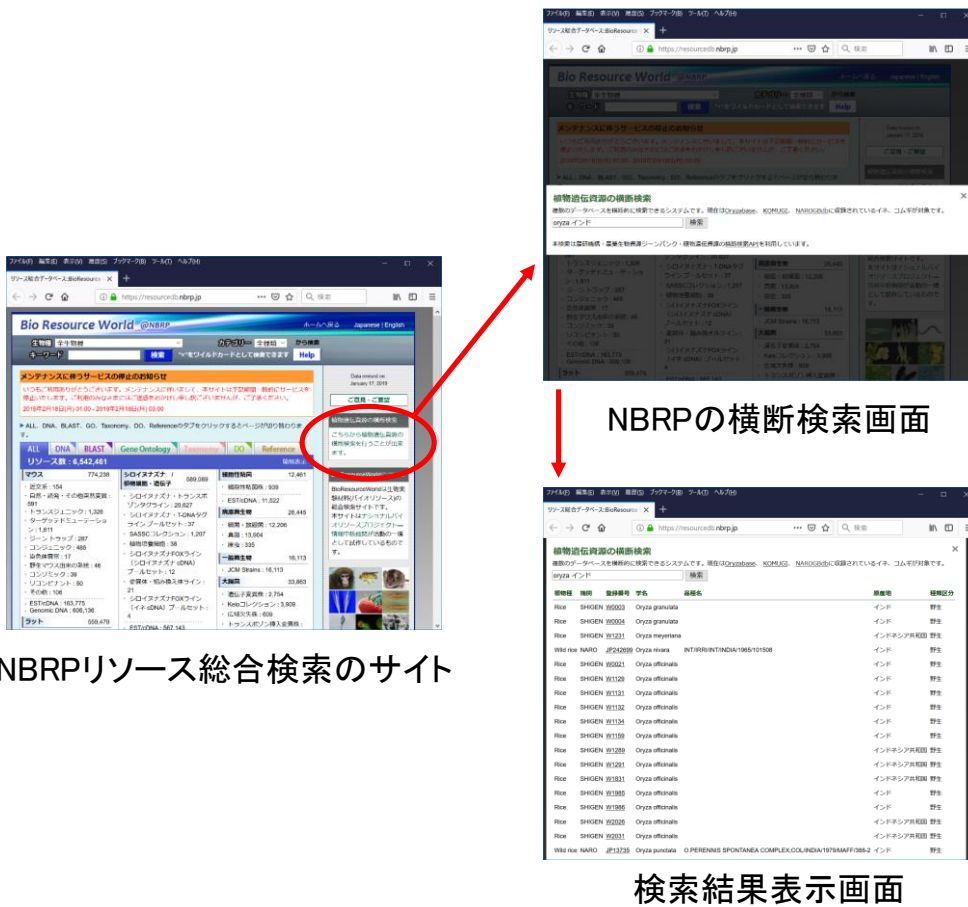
ファイル(F) 編集(E) 表示(V) 履歴(S) ブックマーク(B) ツール(T) ヘルプ(H)
リソース総合データベース:BioResource ×
https://resourcedb.nbrp.jp
Bio Resource World @NBRP
ホームへ戻る Japanese | English
生物種 全生物種
カテゴリー 全情報
から検索
キーワード
検索
"*"をワイルドカードとして検索できます
Help
メンテナンスに伴うサービスの停止のお知らせ
Data revised on: January 17, 2019
ご意見・ご要望
植物遺伝資源の横断検索
ALL DNA BLAST Gene Ontology Taxonomy DO Reference
リソース数：6,542,461
マウス 774,238
シロイヌナズナ / 植物全般・遺伝子 589,089
細胞性粘菌 12,461
微生物・放線菌 28,445
一般微生物 16,113
大腸菌 33,863
ESTs/cDNA : 163,775
Genomic DNA : 606,138
ラット 559,479

NBRPリソース総合検索のサイト

植物遺伝資源の横断検索
oryza インド
検索

NBRPの横断検索画面

植物遺伝資源の横断検索
oryza インド
検索

| 植物種 | 機関 | 登録番号 | 学名 | 品種名 | 原産地 | 種類区分 |
|---|---|---|---|---|---|---|
| Rice | SHIGEN | W0003 | Oryza granulata | | インド | 野生 |
| Rice | SHIGEN | W0004 | Oryza granulata | | インド | 野生 |
| Rice | SHIGEN | W1231 | Oryza meyeriana | | インドネシア共和国 | 野生 |
| Wild rice | NARO | JP242699 | Oryza nivara | INT/IRRI/INT/INDIA/1965/101508 | インド | 野生 |
| Rice | SHIGEN | W0021 | Oryza officinalis | | インド | 野生 |
| Rice | SHIGEN | W1129 | Oryza officinalis | | インド | 野生 |
| Rice | SHIGEN | W1131 | Oryza officinalis | | インド | 野生 |
| Rice | SHIGEN | W1132 | Oryza officinalis | | インド | 野生 |
| Rice | SHIGEN | W1134 | Oryza officinalis | | インド | 野生 |
| Rice | SHIGEN | W1159 | Oryza officinalis | | インド | 野生 |
| Rice | SHIGEN | W1289 | Oryza officinalis | | インドネシア共和国 | 野生 |
| Rice | SHIGEN | W1291 | Oryza officinalis | | インドネシア共和国 | 野生 |
| Rice | SHIGEN | W1831 | Oryza officinalis | | インドネシア共和国 | 野生 |
| Rice | SHIGEN | W1985 | Oryza officinalis | | インド | 野生 |
| Rice | SHIGEN | W1986 | Oryza officinalis | | インド | 野生 |
| Rice | SHIGEN | W2026 | Oryza officinalis | | インドネシア共和国 | 野生 |
| Rice | SHIGEN | W2031 | Oryza officinalis | | インドネシア共和国 | 野生 |
| Wild rice | NARO | JP13735 | Oryza punctata | O.PERENNIS SPONTANEA COMPLEX,COL/INDIA/1979/MAFF/388-2 | インド | 野生 |

検索結果表示画面